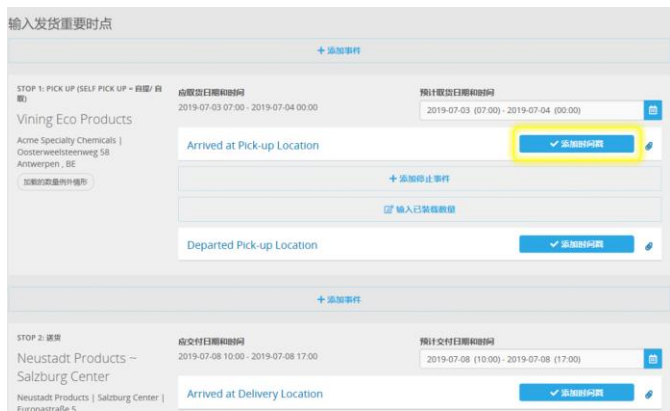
输入发货重要时点

+ 添加事件

STOP 1: PICK UP (SELF PICK UP = 自提/ 自取)

Vining Eco Products

Acme Specialty Chemicals | Oosterweelsteenweg 58 Antwerpen , BE

加载的数量例外情形

应取货日期和时间
2019-07-03 07:00 - 2019-07-04 00:00

预计取货日期和时间
2019-07-03 (07:00) - 2019-07-04 (00:00)

Arrived at Pick-up Location

✔ 添加时间戳

+ 添加停止事件

输入已装载数量

Departed Pick-up Location

✔ 添加时间戳

+ 添加事件

STOP 2: 送货

Neustadt Products ~ Salzburg Center

Neustadt Products | Salzburg Center | Europastraße 5

应交付日期和时间
2019-07-08 10:00 - 2019-07-08 17:00

预计交付日期和时间
2019-07-08 (10:00) - 2019-07-08 (17:00)

Arrived at Delivery Location

✔ 添加时间戳